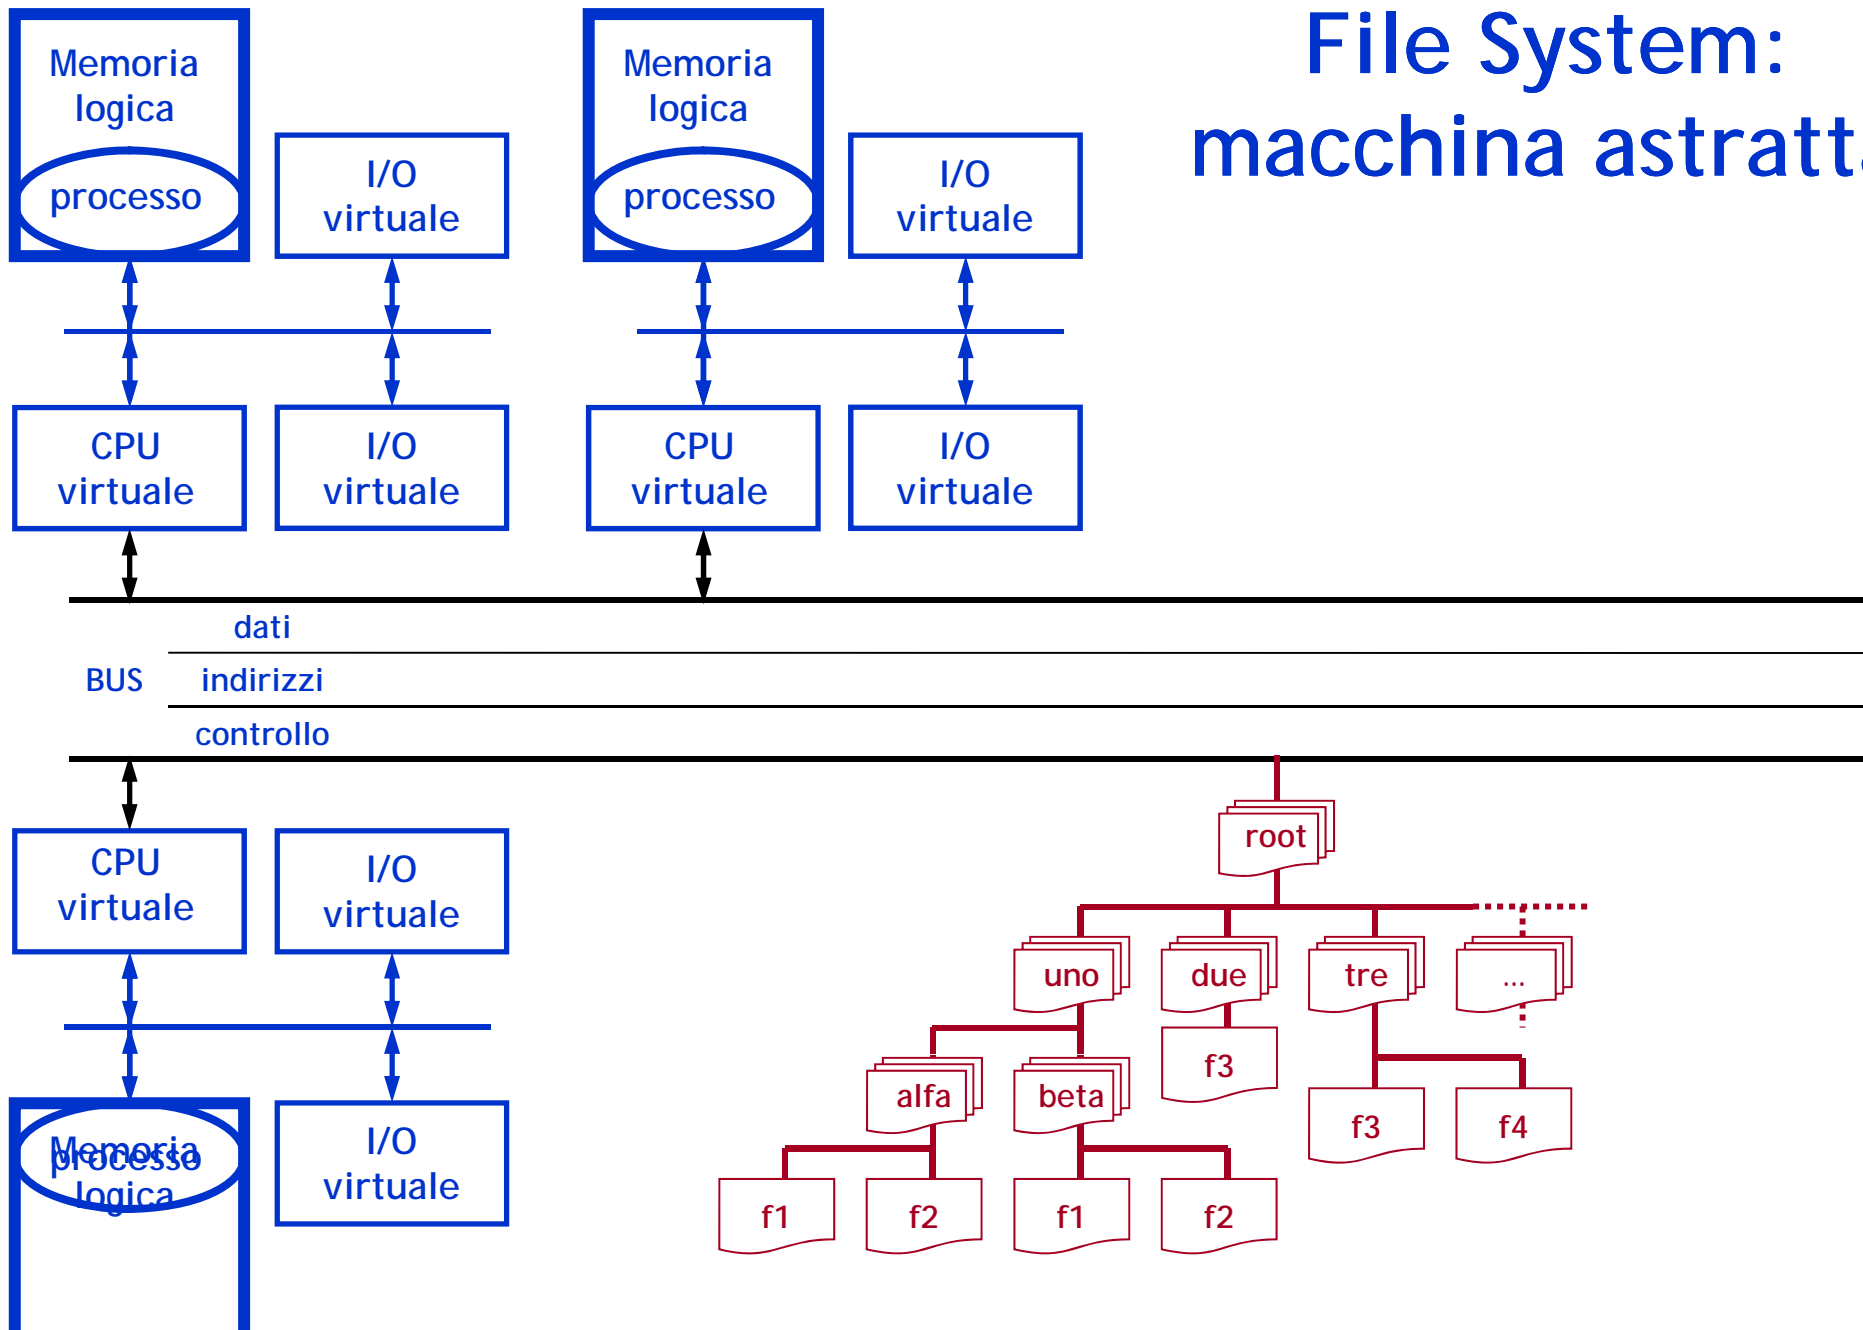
File System: macchina astratt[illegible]

Memoria logica

processo

I/O virtuale

Memoria logica

processo

I/O virtuale

CPU virtuale

I/O virtuale

CPU virtuale

I/O virtuale

BUS

dati

indirizzi

controllo

CPU virtuale

I/O virtuale

Memoria logica

processo

I/O virtuale

root

uno

due

tre

...

alfa

beta

f3

f3

f4

f1

f2

f1

f2